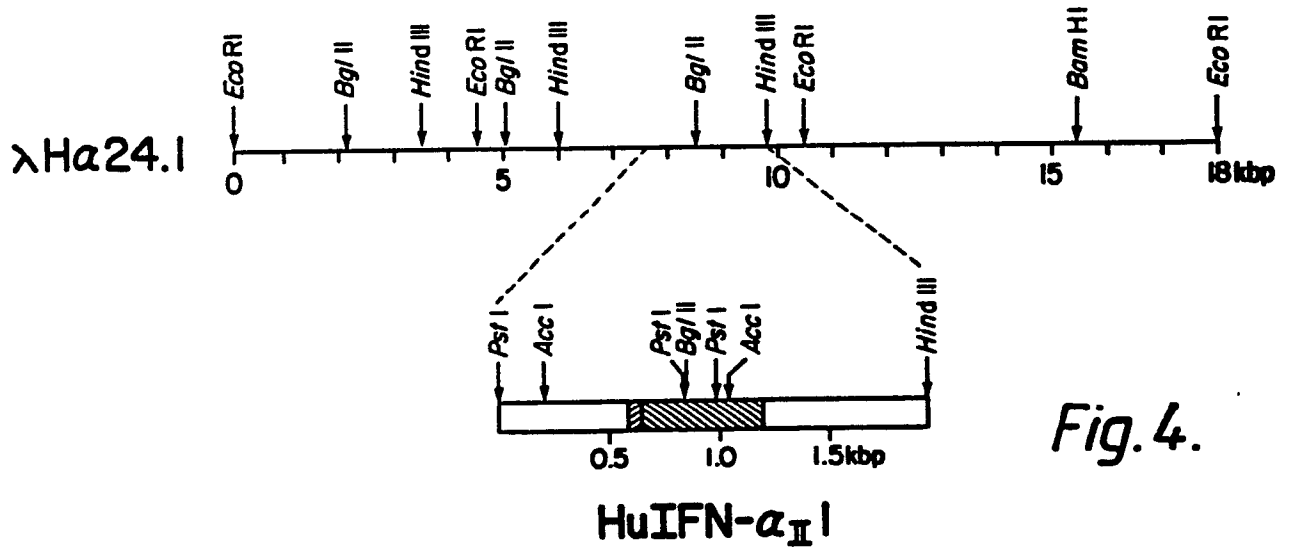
Eco RI
Bgl II
Hind III
Eco RI
Bgl II
Hind III
Bgl II
Hind III
Eco RI
Bam HI
Eco RI

λHα24.1

0
5
10
15
18kbp

Pst I
Acc I
Pst I
Bgl II
Pst I
Acc I
Hind III

0.5
1.0
1.5kbp

Fig. 4.

HuIFN-$\alpha_{II}$1